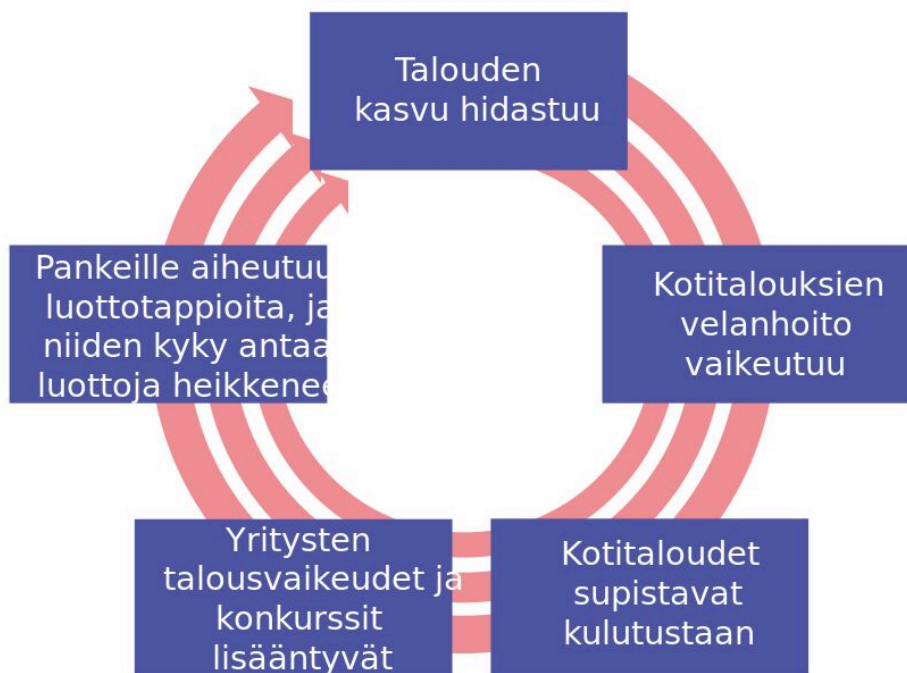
Talouden kasvu hidastuu

Kotitalouksien velanhoito vaikeutuu

Kotitaloudet supistavat kulutustaan

Yritysten talousvaikeudet ja konkurssit lisääntyvät

Pankeille aiheutuu luottotappioita, ja niiden kyky antaa luottoja heikkenee